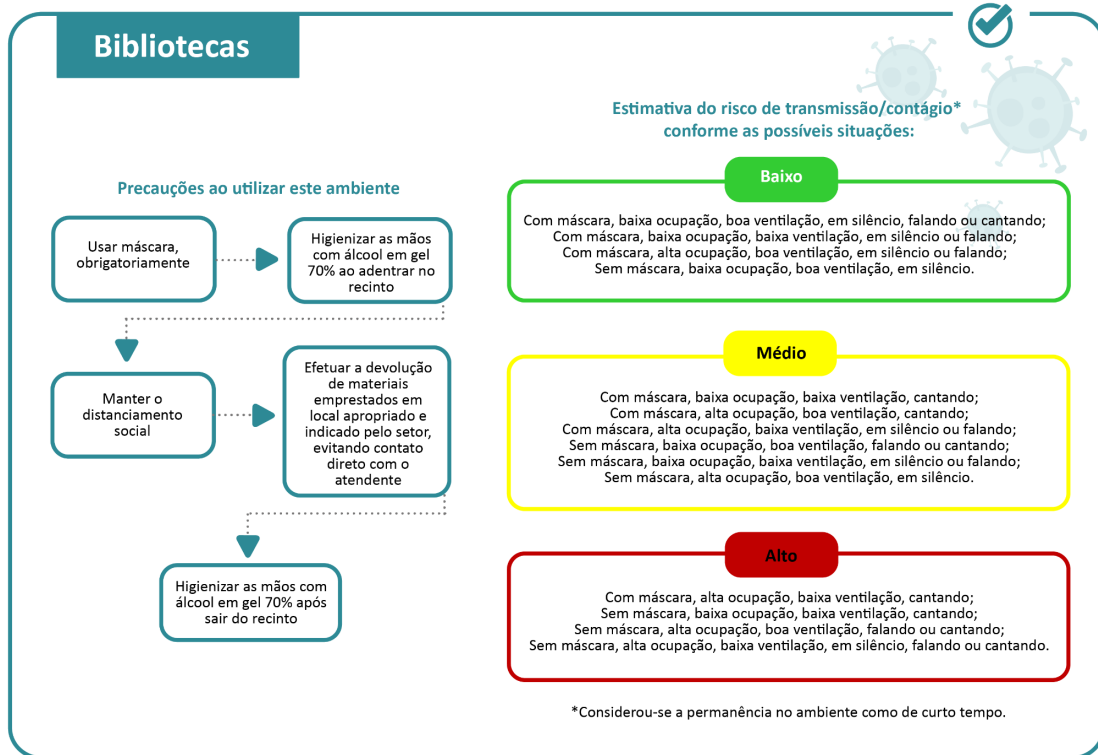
Bibliotecas

Precauções ao utilizar este ambiente

Usar máscara, obrigatoriamente

Higienizar as mãos com álcool em gel 70% ao adentrar no recinto

Manter o distanciamento social

Efetuar a devolução de materiais emprestados em local apropriado e indicado pelo setor, evitando contato direto com o atendente

Higienizar as mãos com álcool em gel 70% após sair do recinto

Estimativa do risco de transmissão/contágio* conforme as possíveis situações:

Baixo

Com máscara, baixa ocupação, boa ventilação, em silêncio, falando ou cantando;
Com máscara, baixa ocupação, baixa ventilação, em silêncio ou falando;
Com máscara, alta ocupação, boa ventilação, em silêncio ou falando;
Sem máscara, baixa ocupação, boa ventilação, em silêncio.

Médio

Com máscara, baixa ocupação, baixa ventilação, cantando;
Com máscara, alta ocupação, boa ventilação, cantando;
Com máscara, alta ocupação, baixa ventilação, em silêncio ou falando;
Sem máscara, baixa ocupação, boa ventilação, falando ou cantando;
Sem máscara, baixa ocupação, baixa ventilação, em silêncio ou falando;
Sem máscara, alta ocupação, boa ventilação, em silêncio.

Alto

Com máscara, alta ocupação, baixa ventilação, cantando;
Sem máscara, baixa ocupação, baixa ventilação, cantando;
Sem máscara, alta ocupação, boa ventilação, falando ou cantando;
Sem máscara, alta ocupação, baixa ventilação, em silêncio, falando ou cantando.

*Considerou-se a permanência no ambiente como de curto tempo.